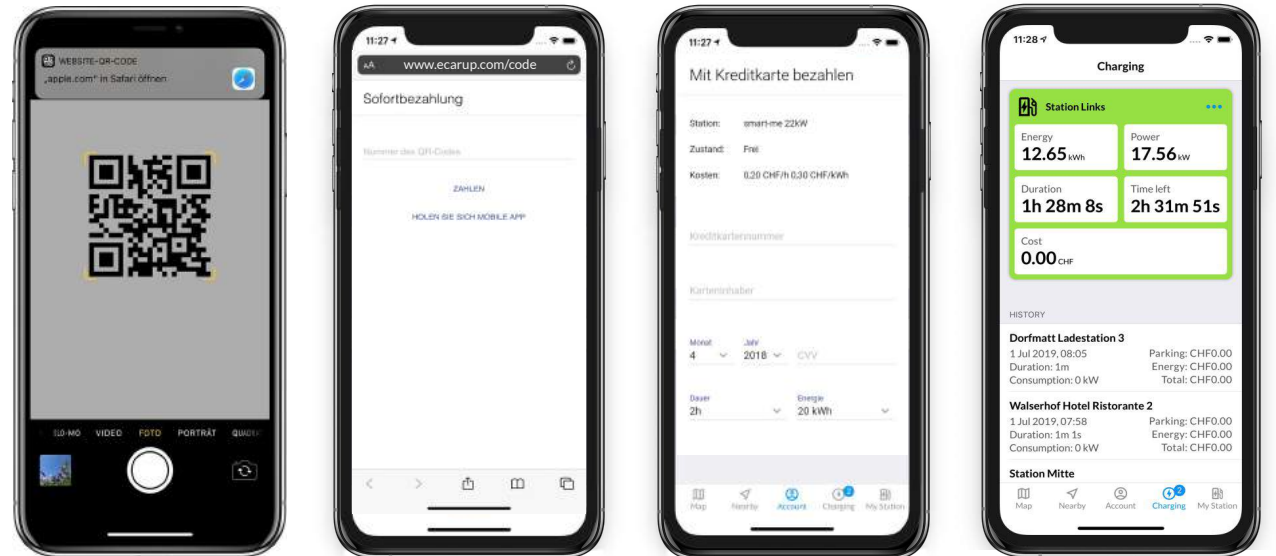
WEBSITE-QR-CODE
„apple.com" in Safari öffnen

SLO-MO VIDEO FOTO PORTRÄT QUADR

11:27

AA www.ecarup.com/code

Sofortbezahlung

Nummer des QR-Codes

ZAHLEN

HOLEN SIE SICH MOBILE APP

11:27

Mit Kreditkarte bezahlen

Station: smart-me 22kW
Zustand: Frei
Kosten: 0.20 CHF/h 0.30 CHF/kWh

Kreditkartennummer

Karteninhaber

Monat 4
Jahr 2018
CVV

Dauer 2h
Energie 20 kWh

Map Nearby Account Charging 2 My Station

11:28

Charging

Station Links

Energy 12.65 kWh
Power 17.56 kW
Duration 1h 28m 8s
Time left 2h 31m 51s
Cost 0.00 CHF

HISTORY

Dorfmatt Ladestation 3
1 Jul 2019, 08:05 Parking: CHF0.00
Duration: 1m Energy: CHF0.00
Consumption: 0 kW Total: CHF0.00

Walserhof Hotel Ristorante 2
1 Jul 2019, 07:58 Parking: CHF0.00
Duration: 1m 1s Energy: CHF0.00
Consumption: 0 kW Total: CHF0.00

Station Mitte

Map Nearby Account Charging 2 My Station